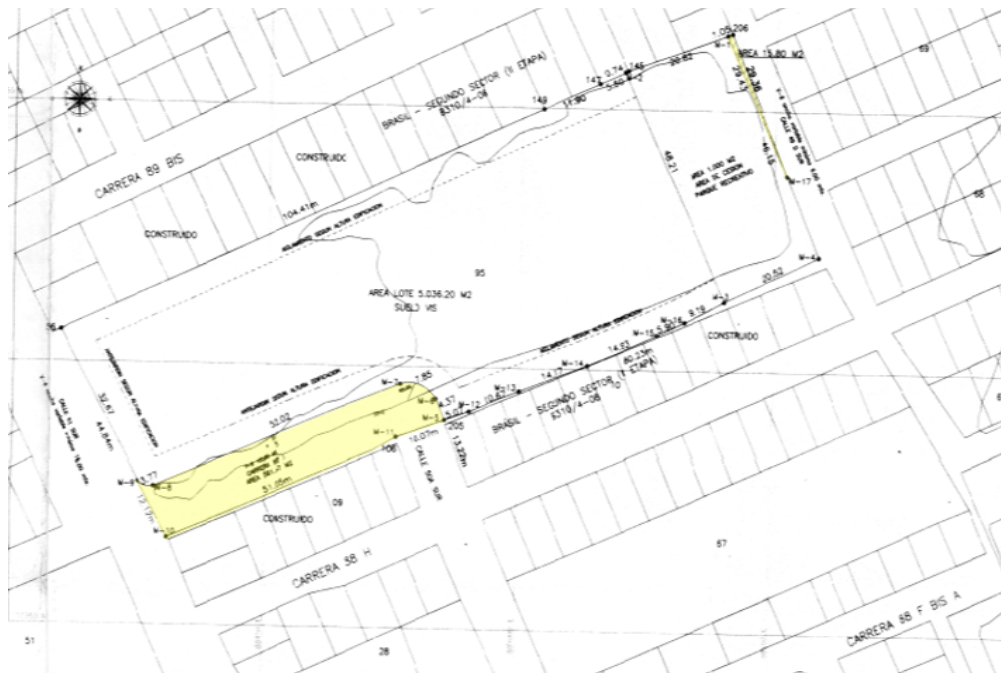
CARRERA 89 BIS

CONSTRUIDO

CONSTRUIDO

BRASIL - SEGUNDO SECTOR (II ETAPA)
B310/4-08

149

11.90

147

0.74

146

5.80

M-2

20.82

M-1

05

206

AREA 15.80 M2

29.36

29.43

48.15

M-17

69

48.21

AREA 1.000 M2
AREA DE CESION
PARQUE RECREATIVO

104.41m

AISLAMIENTO SEGUN ALTURA EDIFICACION

95

AREA LOTE 5.036.20 M2
SUELO VIS

M-4

20.82

M-3

9.19

M-16

5.90

M-15

14.53

CONSTRUIDO

58

96

AISLAMIENTO SEGUN ALTURA EDIFICACION

AISLAMIENTO SEGUN ALTURA EDIFICACION

52.67

44.64m

CALLE 51 SUR

M-14

14.19

M-13

10.92

M-12

80.23m

BRASIL - SEGUNDO SECTOR (II ETAPA)
B310/4-08

10

M-7

1.85

M-6

4.57

M-5

5.07

205

10.07m

13.23m

CALLE 60A SUR

53.02

AREA 591.07 M2

51.05m

M-11

106

77

M-9

M-8

M-10

CONSTRUIDO

09

CARRERA 88 H

87

CARRERA 88 F BIS A

51

28